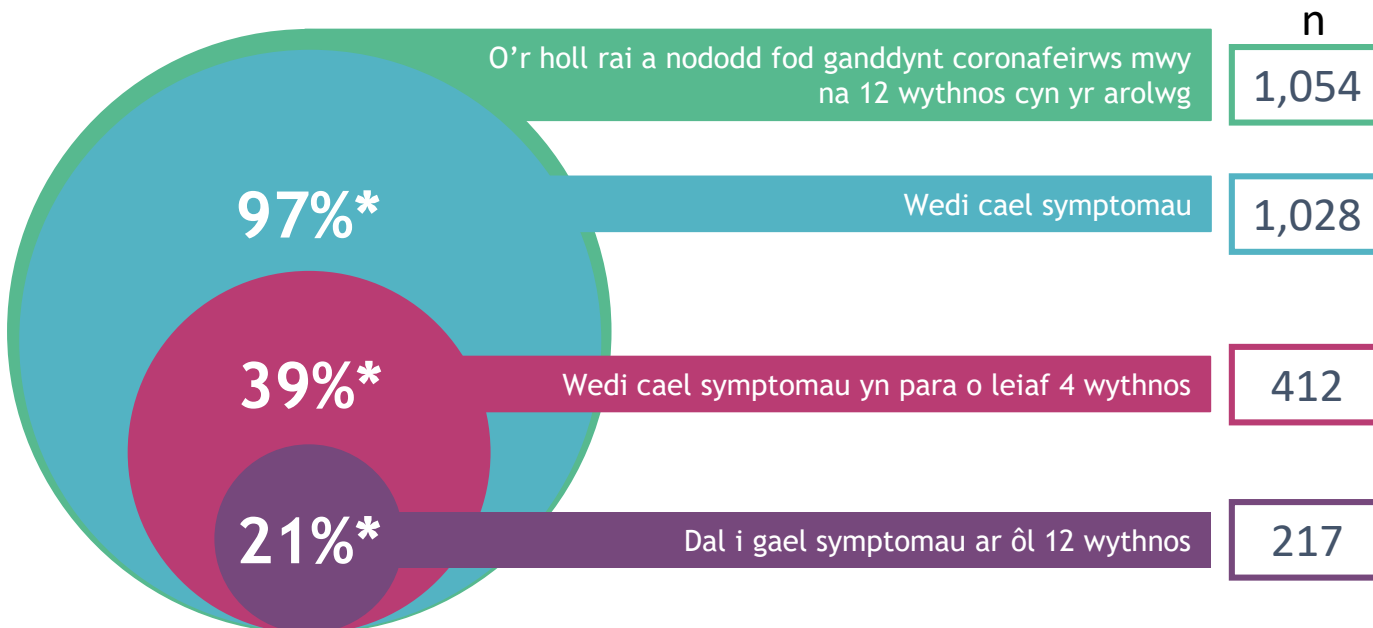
n

O’r holl rai a nododd fod ganddynt coronafeirws mwy na 12 wythnos cyn yr arolwg

1,054

97%*

Wedi cael symptomau

1,028

39%*

Wedi cael symptomau yn para o leiaf 4 wythnos

412

21%*

Dal i gael symptomau ar ôl 12 wythnos

217